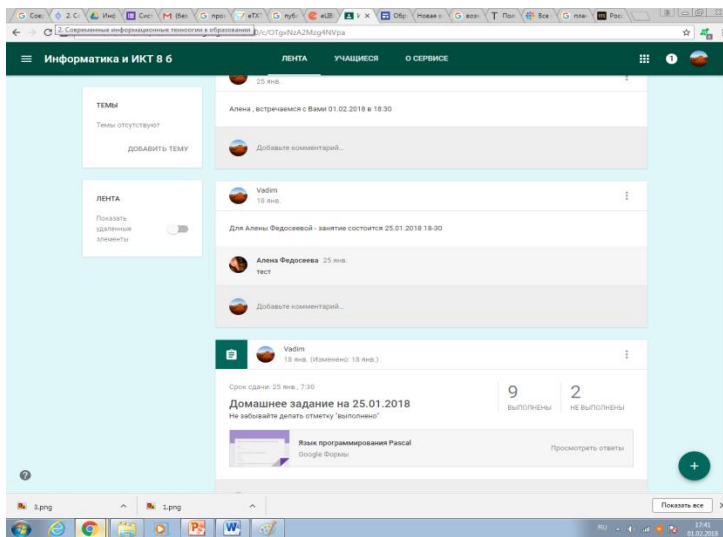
G Coe | 2. C | Инс | Сис | M (Бе | G про | eTX | G пуб | eLB | V × | Обр | Новая | G всэ | T Пол | Все | G пла | Рос

2. Современные информационные технологии в образовании ...D/c/OTgxNzA2Mzg4NVpa

Информатика и ИКТ 8 б

ЛЕНТА УЧАЩИЕСЯ О СЕРВИСЕ

25 янв.

Алена , встречаемся с Вами 01.02.2018 в 18:30

Добавьте комментарий...

ТЕМЫ

Темы отсутствуют

ДОБАВИТЬ ТЕМУ

ЛЕНТА

Показать удаленные элементы

Vadim
18 янв.

Для Алены Федосеевой - занятие состоится 25.01.2018 18-30

Алена Федосеева 25 янв.
тест

Добавьте комментарий...

Vadim
18 янв. (Изменено: 18 янв.)

Срок сдачи: 25 янв., 7:30

Домашнее задание на 25.01.2018

Не забывайте делать отметку "выполнено"

9 ВЫПОЛНЕНЫ

2 НЕ ВЫПОЛНЕНЫ

Язык программирования Pascal
Google Формы

Просмотреть ответы

3.png

1.png

Показать все

RU 17:41 01.02.2018